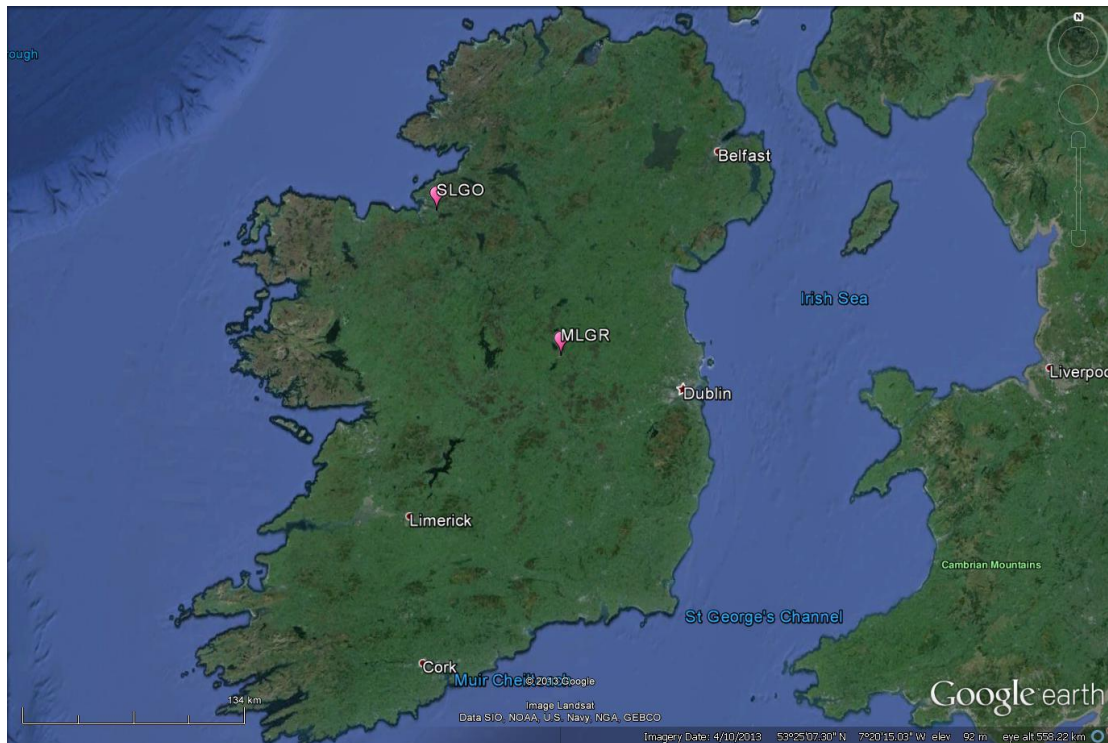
ough
N
Belfast
SLGO
Irish Sea
MLGR
Liverpoo
Dublin
Limerick
Cambrian Mountains
St George's Channel
Cork
Muir Che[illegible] © 2013 Google
134 km
Image Landsat
Data SIO, NOAA, U.S. Navy, NGA, GEBCO
Google earth
Imagery Date: 4/10/2013 53°25'07.30" N 7°20'15.03" W elev 92 m eye alt 558.22 km